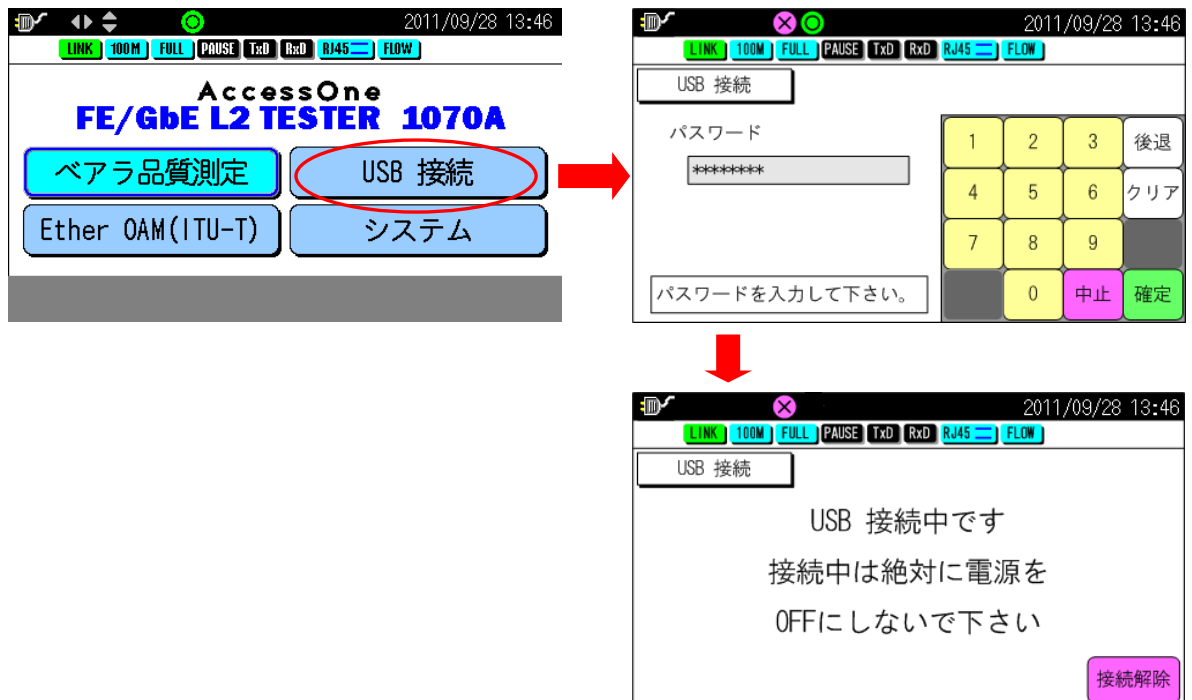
2011/09/28 13:46
LINK 100M FULL PAUSE TxD RxD RJ45 FLOW
AccessOne
FE/GbE L2 TESTER 1070A
ベアラ品質測定
USB 接続
Ether OAM(ITU-T)
システム

2011/09/28 13:46
LINK 100M FULL PAUSE TxD RxD RJ45 FLOW
USB 接続
パスワード
********
パスワードを入力して下さい。

| 1 | 2 | 3 | 後退 |
|---|---|---|---|
| 4 | 5 | 6 | クリア |
| 7 | 8 | 9 | |
| | 0 | 中止 | 確定 |

2011/09/28 13:46
LINK 100M FULL PAUSE TxD RxD RJ45 FLOW
USB 接続
USB 接続中です
接続中は絶対に電源を
OFFにしないで下さい
接続解除